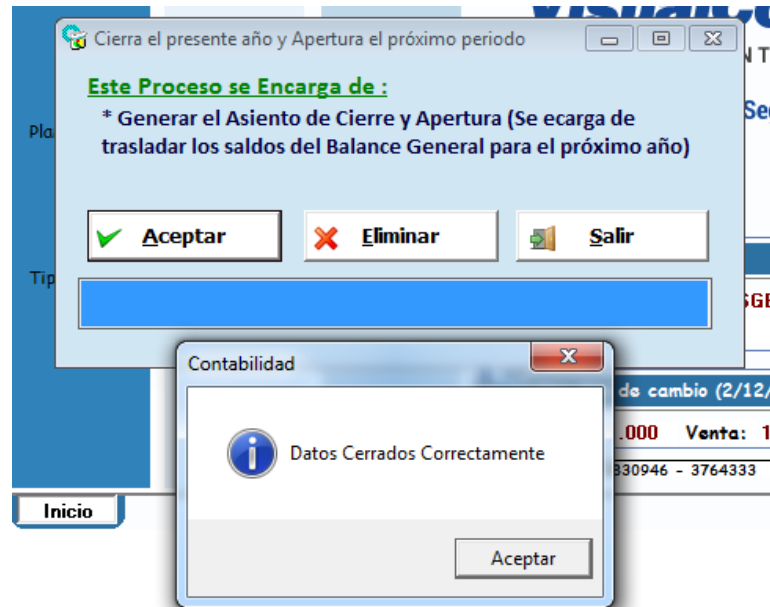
Cierra el presente año y Apertura el próximo periodo

Este Proceso se Encarga de :

* Generar el Asiento de Cierre y Apertura (Se ecarga de trasladar los saldos del Balance General para el próximo año)

Aceptar

Eliminar

Salir

Pla

Tip

Se

N T

SGE

de cambio (2/12/

.000 Venta: 1

830946 - 3764333

Inicio

Contabilidad

Datos Cerrados Correctamente

Aceptar